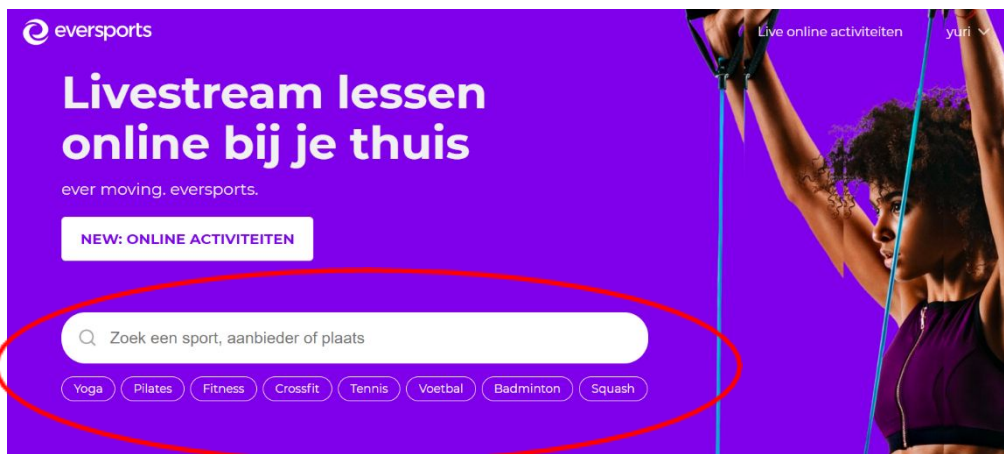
eversports

Live online activiteiten yuri

Livestream lessen online bij je thuis

ever moving. eversports.

NEW: ONLINE ACTIVITEITEN

Zoek een sport, aanbieder of plaats

Yoga Pilates Fitness Crossfit Tennis Voetbal Badminton Squash